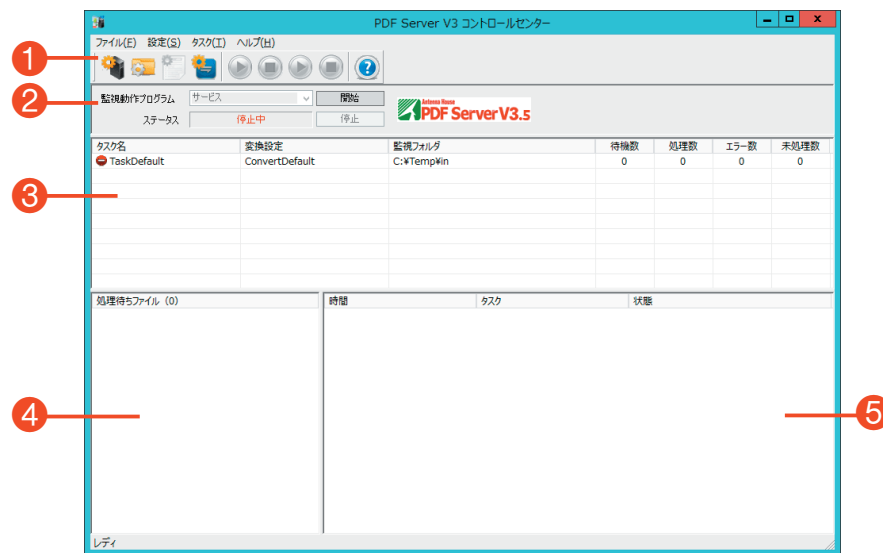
1
2
3
4
5

PDF Server V3 コントロールセンター

ファイル(F) 設定(S) タスク(T) ヘルプ(H)

監視動作プログラム サービス 開始
ステータス 停止中 停止

Antenna House PDF Server V3.5

| タスク名 | 変換設定 | 監視フォルダ | 待機数 | 処理数 | エラー数 | 未処理数 |
|---|---|---|---|---|---|---|
| TaskDefault | ConvertDefault | C:¥Temp¥in | 0 | 0 | 0 | 0 |

処理待ちファイル (0)

| 時間 | タスク | 状態 |
|---|---|---|

レディ